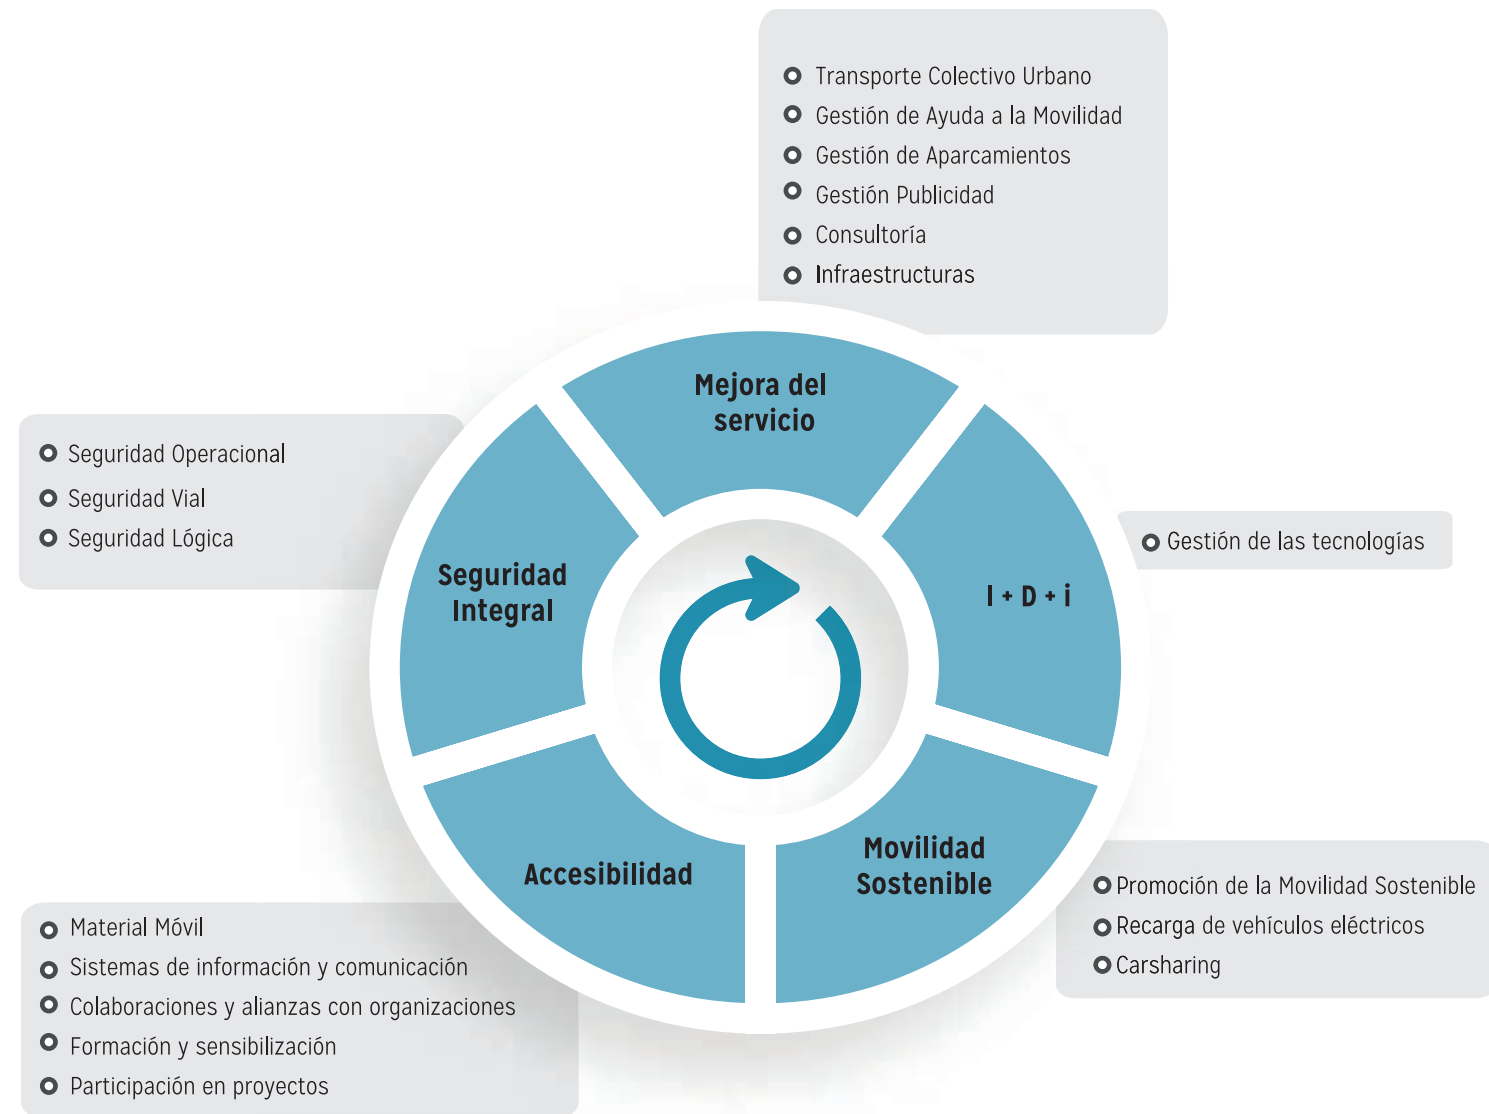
Transporte Colectivo Urbano
Gestión de Ayuda a la Movilidad
Gestión de Aparcamientos
Gestión Publicidad
Consultoría
Infraestructuras

Seguridad Operacional
Seguridad Vial
Seguridad Lógica

Mejora del servicio

Seguridad Integral

I + D + i

Gestión de las tecnologías

Accesibilidad

Movilidad Sostenible

Promoción de la Movilidad Sostenible
Recarga de vehículos eléctricos
Carsharing

Material Móvil
Sistemas de información y comunicación
Colaboraciones y alianzas con organizaciones
Formación y sensibilización
Participación en proyectos